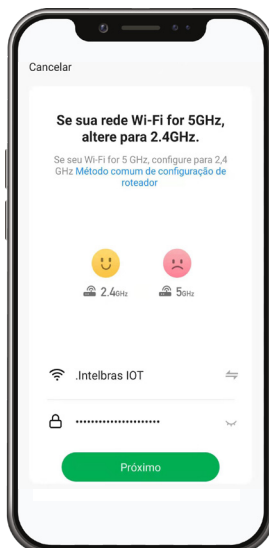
Cancelar

Se sua rede Wi-Fi for 5GHz, altere para 2.4GHz.

Se seu Wi-Fi for 5 GHz, configure para 2,4 GHz Método comum de configuração de roteador

2.4GHz

5GHz

.Intelbras IOT

••••••••••••••••••••

Próximo